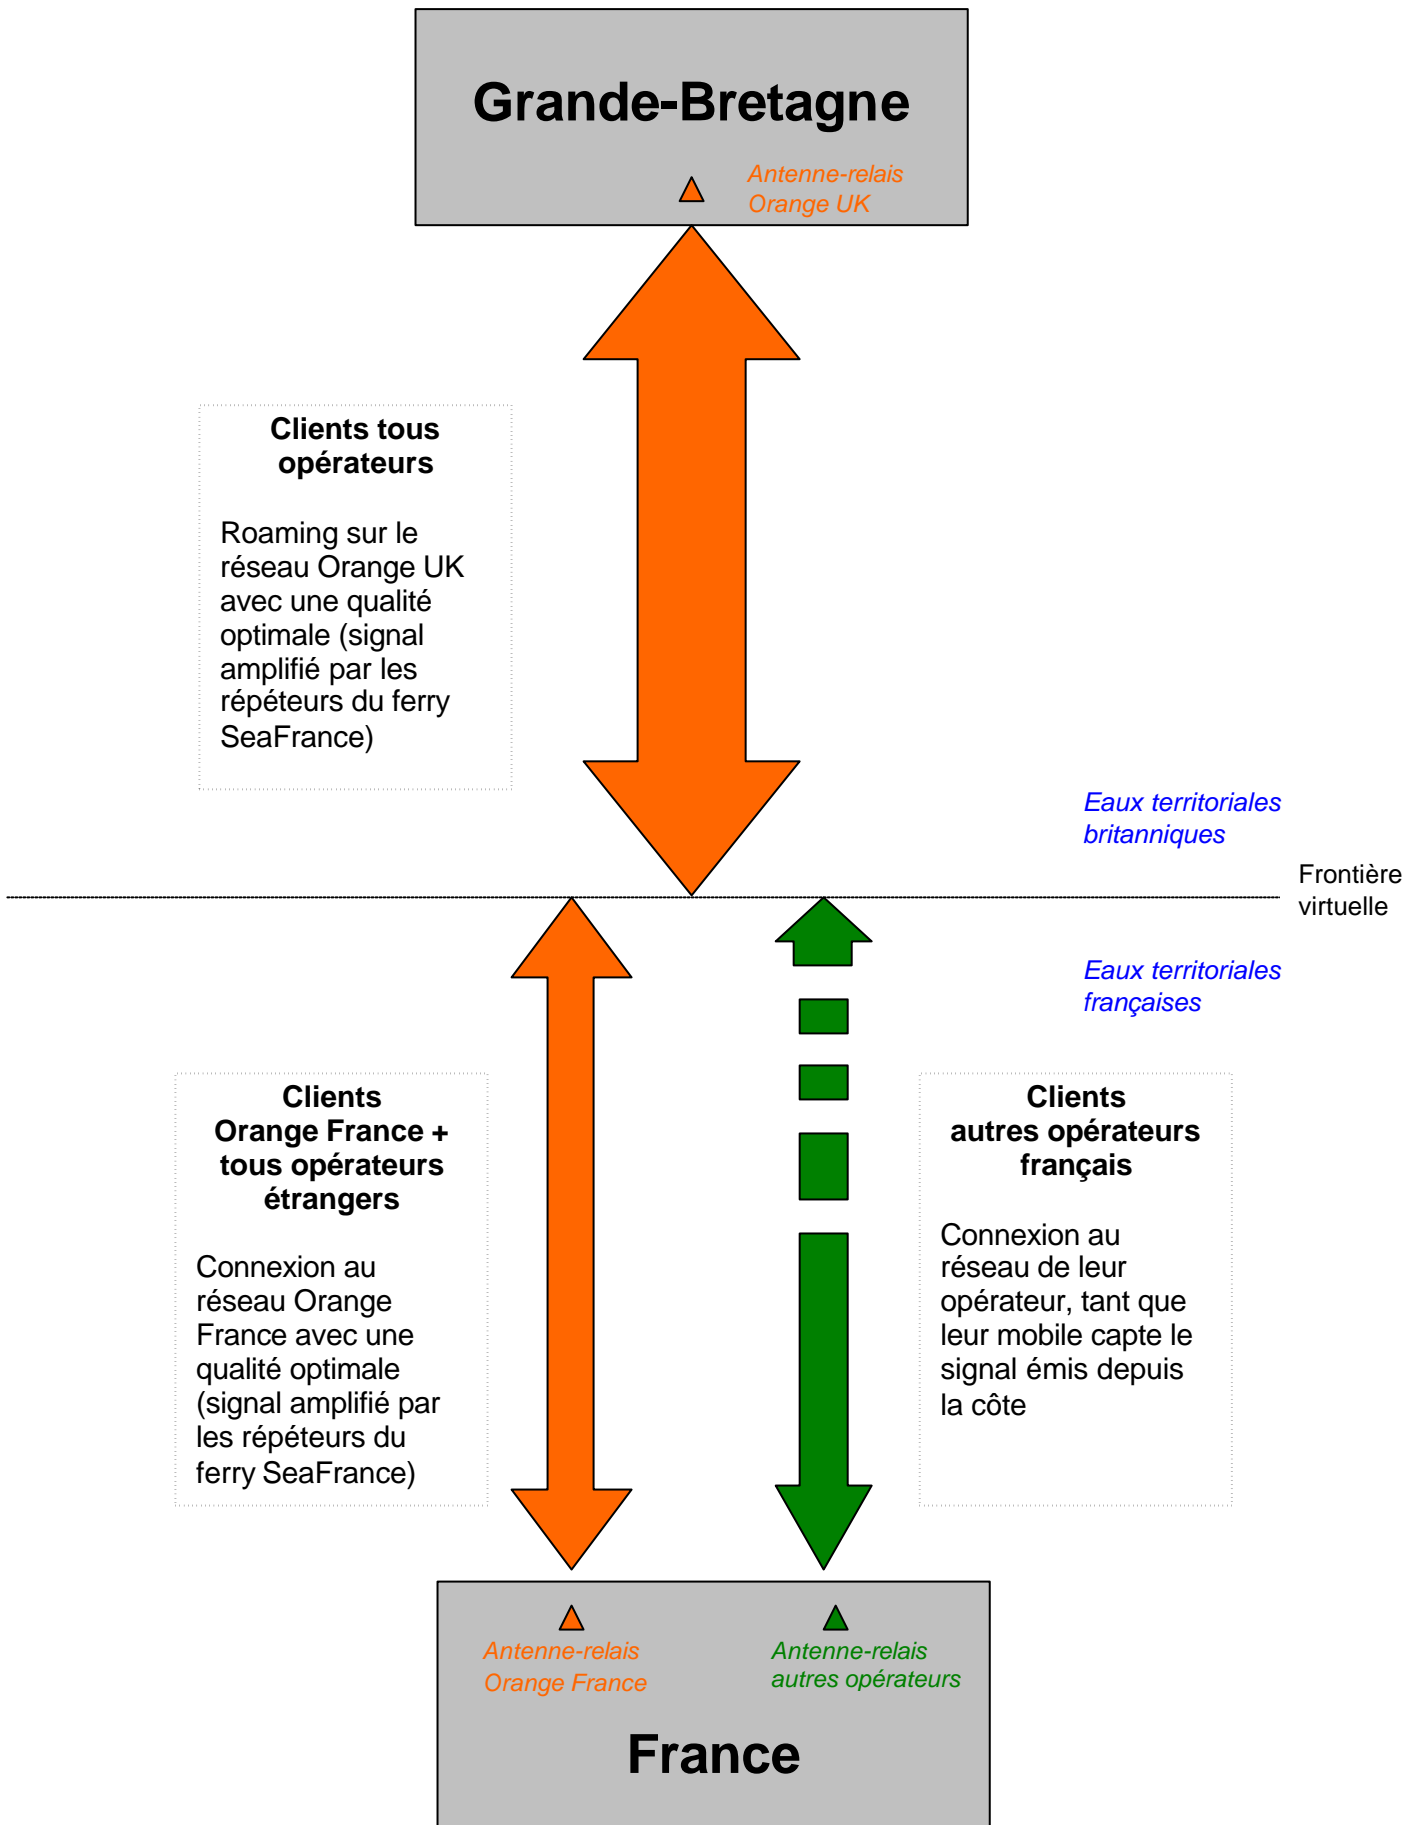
Grande-Bretagne

Antenne-relais Orange UK

Clients tous opérateurs

Roaming sur le réseau Orange UK avec une qualité optimale (signal amplifié par les répéteurs du ferry SeaFrance)

Eaux territoriales britanniques

Frontière virtuelle

Eaux territoriales françaises

Clients Orange France + tous opérateurs étrangers

Connexion au réseau Orange France avec une qualité optimale (signal amplifié par les répéteurs du ferry SeaFrance)

Clients autres opérateurs français

Connexion au réseau de leur opérateur, tant que leur mobile capte le signal émis depuis la côte

Antenne-relais Orange France

Antenne-relais autres opérateurs

France